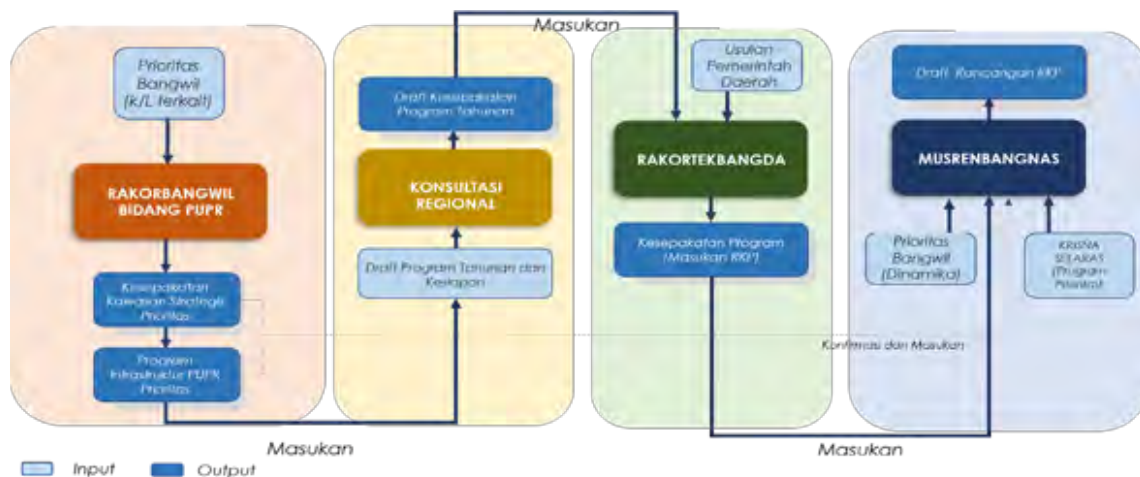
Masukan

Prioritas Bangwil (K/L terkait)

RAKORBANGWIL BIDANG PUPR

Kesepakatan Kawasan Strategis Prioritas

Program Infrastruktur PUPR Prioritas

Draft Kesepakatan Program Tahunan

KONSULTASI REGIONAL

Draft Program Tahunan dan Kesiapan

Usulan Pemerintah Daerah

RAKORTEKBANGDA

Kesepakatan Program (Masukan RKP)

Draft Rancangan RKP

MUSRENBANGNAS

Prioritas Bangwil (Dinamika)

KRISNA SELARAS (Program Prioritas)

Konfirmasi dan Masukan

Masukan

Masukan

Input

Output